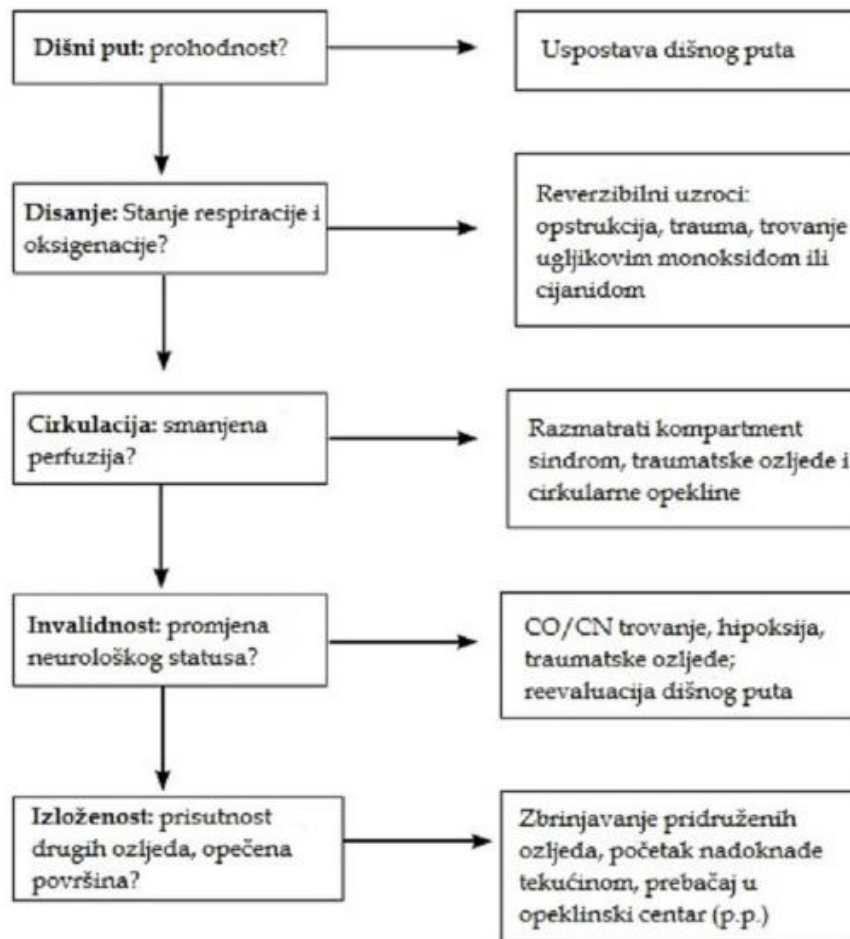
Dišni put: prohodnost?

Uspostava dišnog puta

Disanje: Stanje respiracije i oksigenacije?

Reverzibilni uzroci: opstrukcija, trauma, trovanje ugljikovim monoksiđom ili cijanidom

Cirkulacija: smanjena perfuzija?

Razmatrati kompartment sindrom, traumatske ozljede i cirkularne opekline

Invalidnost: promjena neurološkog statusa?

CO/CN trovanje, hipoksija, traumatske ozljede; reevaluacija dišnog puta

Izloženost: prisutnost drugih ozljeda, opečena površina?

Zbrinjavanje pridruženih ozljeda, početak nadoknade tekućinom, prebačaj u opeklinski centar (p.p.)